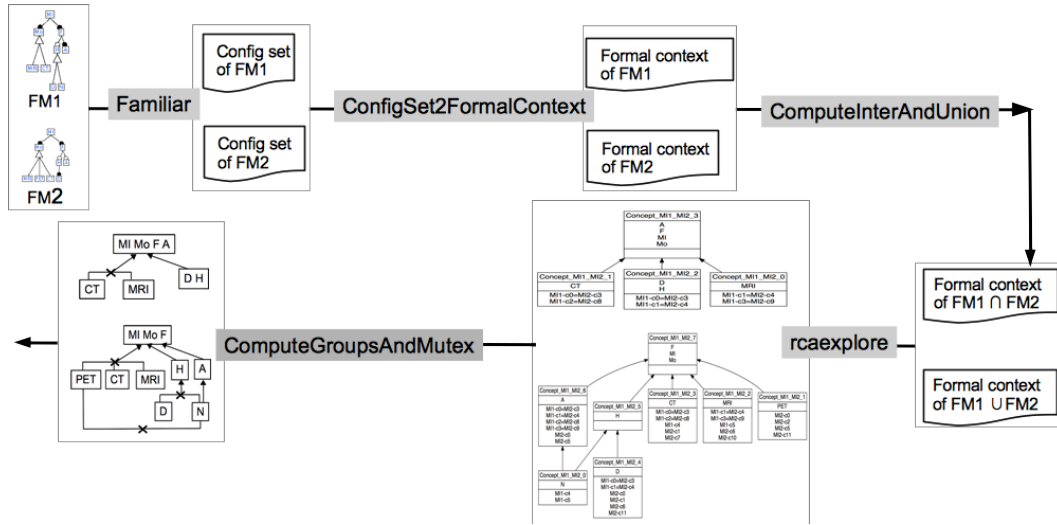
FM1

FM2

Familiar

Config set of FM1

Config set of FM2

ConfigSet2FormalContext

Formal context of FM1

Formal context of FM2

ComputeInterAndUnion

Formal context of FM1 ∩ FM2

Formal context of FM1 ∪ FM2

rcaexplore

Concept_MI1_MI2_3
A
F
MI
Mo

Concept_MI1_MI2_1
CT
MI1-c0=MI2-c3
MI1-c2=MI2-c8

Concept_MI1_MI2_2
D
H
MI1-c0=MI2-c3
MI1-c1=MI2-c4

Concept_MI1_MI2_0
MRI
MI1-c1=MI2-c4
MI1-c3=MI2-c9

Concept_MI1_MI2_7
F
MI
Mo

Concept_MI1_MI2_6
A
MI1-c0=MI2-c3
MI1-c1=MI2-c4
MI1-c2=MI2-c8
MI1-c3=MI2-c9
MI2-c0
MI2-c5

Concept_MI1_MI2_5
H

Concept_MI1_MI2_3
CT
MI1-c0=MI2-c3
MI1-c2=MI2-c8
MI1-c4
MI2-c1
MI2-c7

Concept_MI1_MI2_2
MRI
MI1-c1=MI2-c4
MI1-c3=MI2-c9
MI1-c5
MI2-c6
MI2-c10

Concept_MI1_MI2_1
PET
MI2-c0
MI2-c2
MI2-c5
MI2-c11

Concept_MI1_MI2_0
N
MI1-c4
MI1-c5

Concept_MI1_MI2_4
D
MI1-c0=MI2-c3
MI1-c1=MI2-c4
MI2-c0
MI2-c1
MI2-c6
MI2-c11

ComputeGroupsAndMutex

MI Mo F A
CT
MRI
D H

MI Mo F
PET
CT
MRI
H
A
D
N